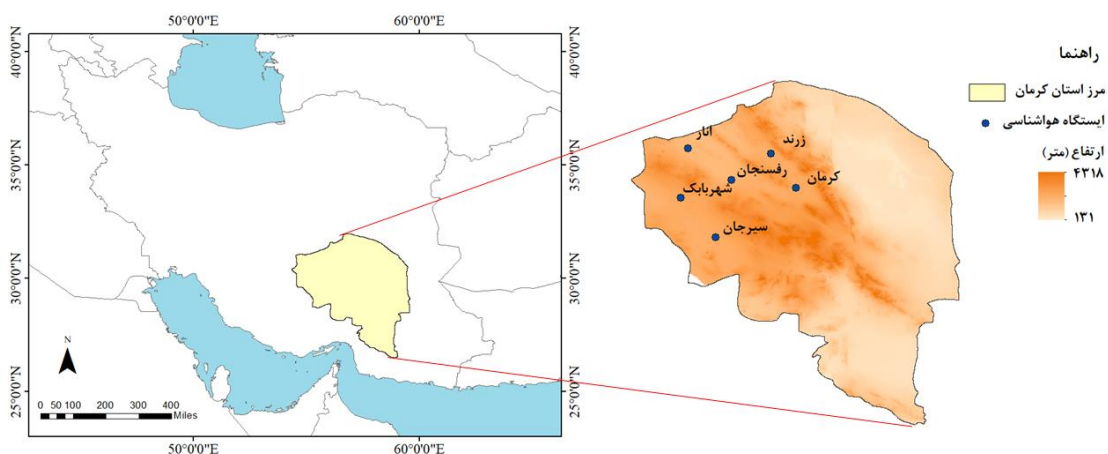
50°0'0"E
60°0'0"E
40°0'0"N
35°0'0"N
30°0'0"N
25°0'0"N
40°0'0"N
35°0'0"N
30°0'0"N
25°0'0"N
N
0 50 100 200 300 400
Miles
50°0'0"E
60°0'0"E

راهنما
مرز استان کرمان
ایستگاه هواشناسی
ارتفاع (متر)
۴۳۱۸
۱۳۱

انار
زرند
رفسنجان
کرمان
شهربابک
سیرجان